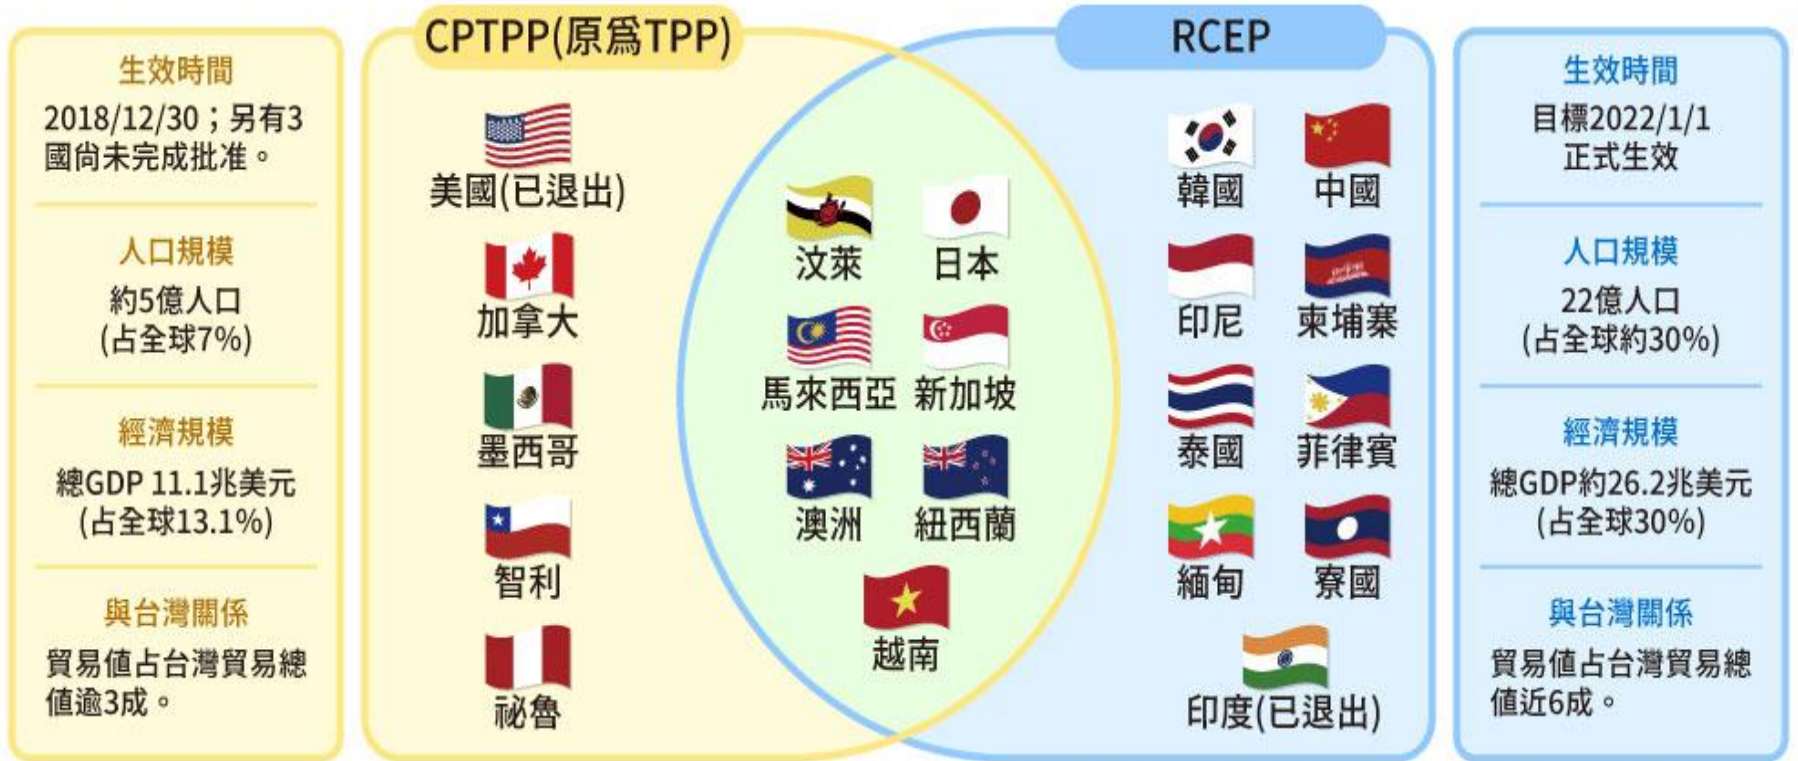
生效時間
2018/12/30；另有3國尚未完成批准。

人口規模
約5億人口
(占全球7%)

經濟規模
總GDP 11.1兆美元
(占全球13.1%)

與台灣關係
貿易值占台灣貿易總值逾3成。

CPTPP(原爲TPP)

美國(已退出)
加拿大
墨西哥
智利
祕魯

汶萊
日本
馬來西亞
新加坡
澳洲
紐西蘭
越南

RCEP

韓國
中國
印尼
柬埔寨
泰國
菲律賓
緬甸
寮國
印度(已退出)

生效時間
目標2022/1/1
正式生效

人口規模
22億人口
(占全球約30%)

經濟規模
總GDP約26.2兆美元
(占全球30%)

與台灣關係
貿易值占台灣貿易總值近6成。